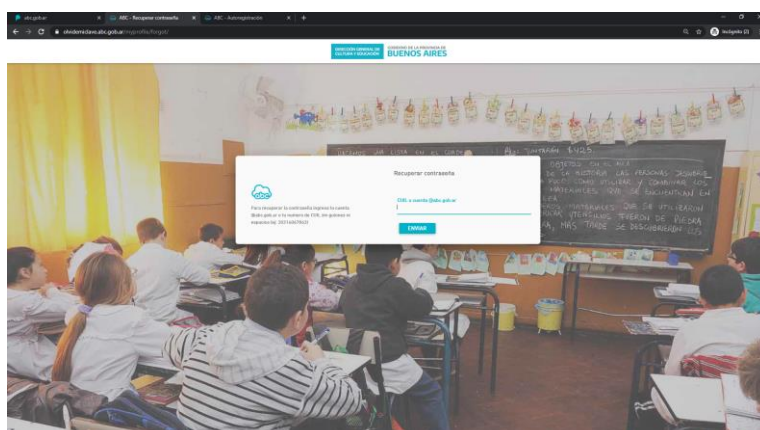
abc.gob.ar × ABC - Recuperar contraseña × ABC - Autoregistración × +

olvidemiclave.abc.gob.ar/reaprofile/forgot/

Incógnito (2)

DIRECCIÓN GENERAL DE CULTURA Y EDUCACIÓN GOBIERNO DE LA PROVINCIA DE BUENOS AIRES

Recuperar contraseña

Para recuperar tu contraseña ingresa tu cuenta @abc.gob.ar o tu numero de CUIL (sin guiones ni espacios ej.: 20314657622)

CUIL o cuenta @abc.gob.ar

ENVIAR